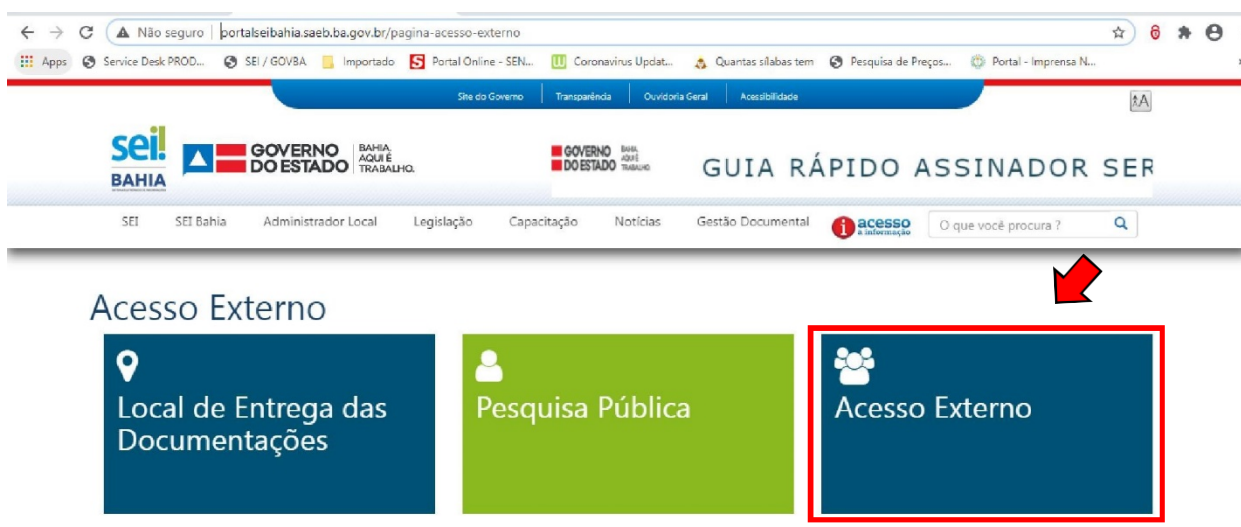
Não seguro | portalseibahia.saeb.ba.gov.br/pagina-acesso-externo

Apps Service Desk PROD... SEI / GOVBA Importado Portal Online - SEN... Coronavirus Updat... Quantas sílabas tem Pesquisa de Preços... Portal - Imprensa N...

Site do Governo | Transparência | Ouvidoria Geral | Acessibilidade

sei! BAHIA

GOVERNO DO ESTADO BAHIA, AQUI É TRABALHO.

GOVERNO DO ESTADO BAHIA AQUI É TRABALHO

GUIA RÁPIDO ASSINADOR SER

SEI SEI Bahia Administrador Local Legislação Capacitação Notícias Gestão Documental acesso à informação O que você procura ?

Acesso Externo

Local de Entrega das Documentações

Pesquisa Pública

Acesso Externo